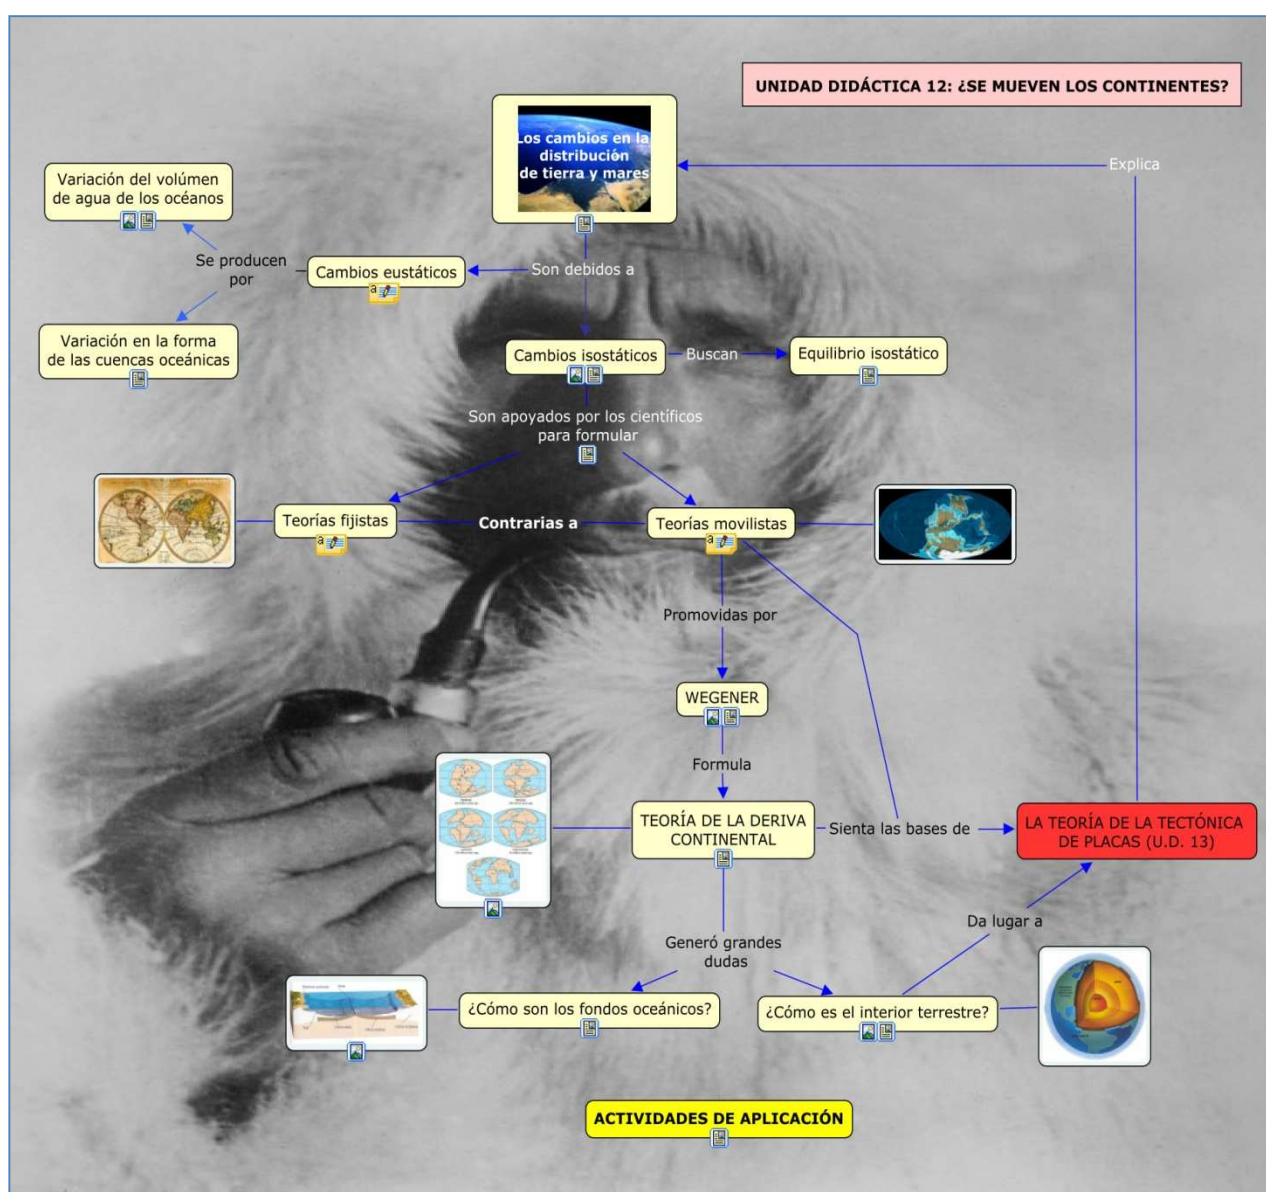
UNIDAD DIDÁCTICA 12: ¿SE MUEVEN LOS CONTINENTES?

Los cambios en la distribución de tierra y mares

Explica

Variación del volúmen de agua de los océanos

Se producen por

Cambios eustáticos

Son debidos a

Variación en la forma de las cuencas oceánicas

Cambios isostáticos

Buscan

Equilibrio isostático

Son apoyados por los científicos para formular

Teorías fijistas

Contrarias a

Teorías movilistas

Promovidas por

WEGENER

Formula

TEORÍA DE LA DERIVA CONTINENTAL

Sienta las bases de

LA TEORÍA DE LA TECTÓNICA DE PLACAS (U.D. 13)

Da lugar a

Generó grandes dudas

¿Cómo son los fondos oceánicos?

¿Cómo es el interior terrestre?

ACTIVIDADES DE APLICACIÓN